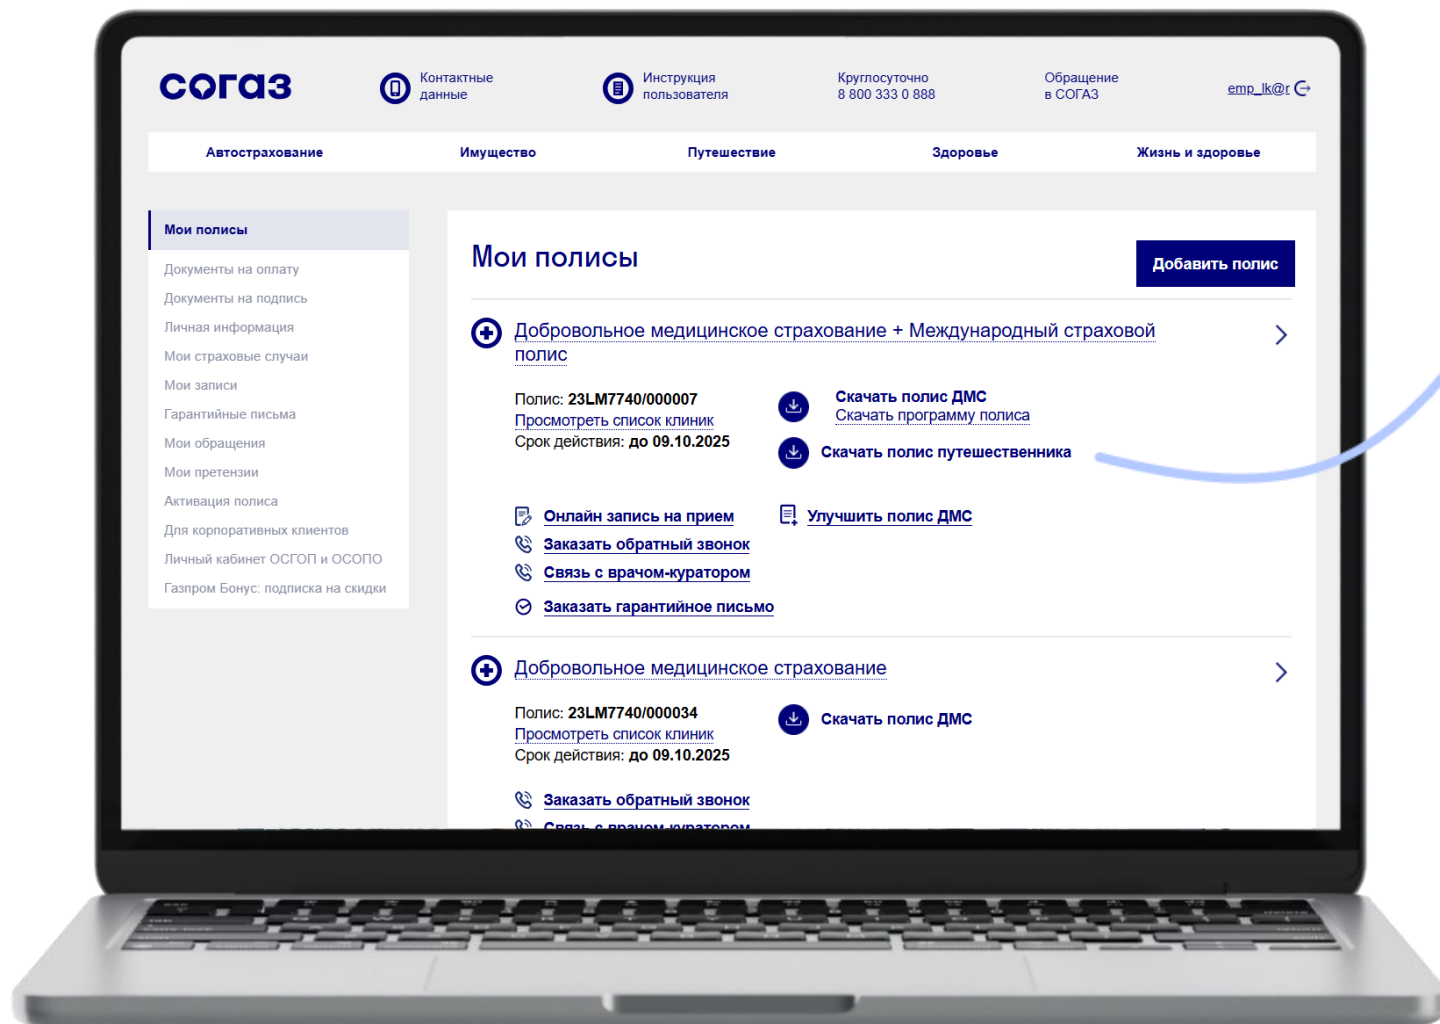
согаз

Контактные данные

Инструкция пользователя

Круглосуточно 8 800 333 0 888

Обращение в СОГАЗ

emp_lk@r

Автострахование | Имущество | Путешествие | Здоровье | Жизнь и здоровье

Мои полисы
Документы на оплату
Документы на подпись
Личная информация
Мои страховые случаи
Мои записи
Гарантийные письма
Мои обращения
Мои претензии
Активация полиса
Для корпоративных клиентов
Личный кабинет ОСГОП и ОСОПО
Газпром Бонус: подписка на скидки

Мои полисы

Добавить полис

Добровольное медицинское страхование + Международный страховой полис

Полис: 23LM7740/000007
Просмотреть список клиник
Срок действия: до 09.10.2025

Скачать полис ДМС
Скачать программу полиса

Скачать полис путешественника

Онлайн запись на прием
Заказать обратный звонок
Связь с врачом-куратором
Заказать гарантийное письмо

Улучшить полис ДМС

Добровольное медицинское страхование

Полис: 23LM7740/000034
Просмотреть список клиник
Срок действия: до 09.10.2025

Скачать полис ДМС

Заказать обратный звонок
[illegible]